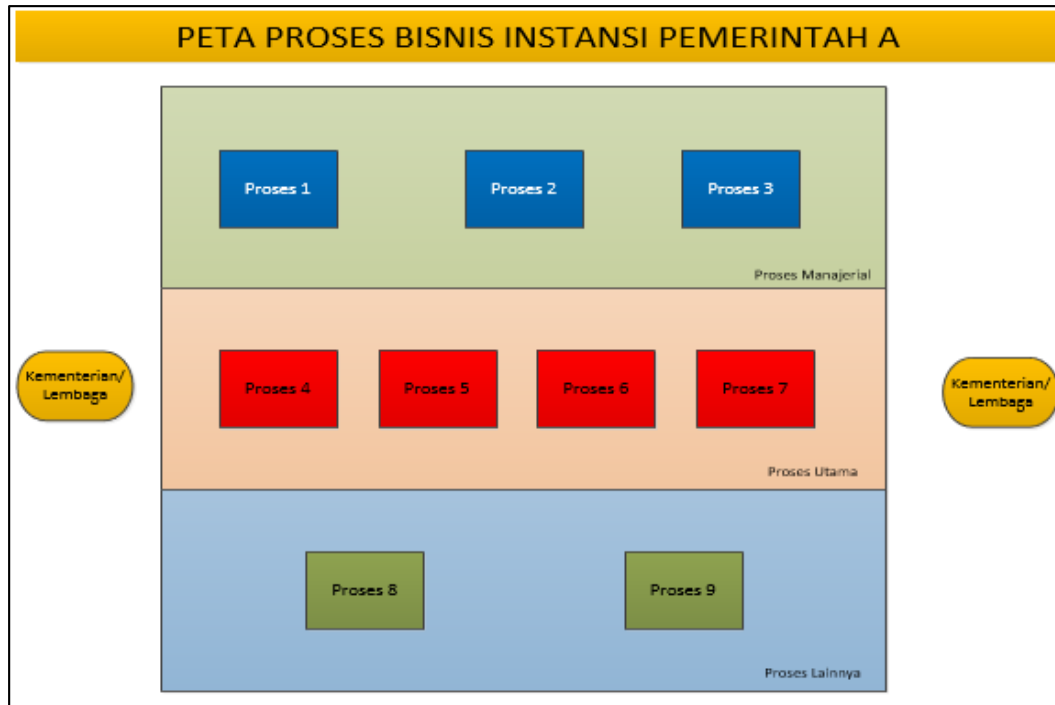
PETA PROSES BISNIS INSTANSI PEMERINTAH A

Kementerian/ Lembaga

Proses 1

Proses 2

Proses 3

Proses Manajerial

Proses 4

Proses 5

Proses 6

Proses 7

Proses Utama

Proses 8

Proses 9

Proses Lainnya

Kementerian/ Lembaga